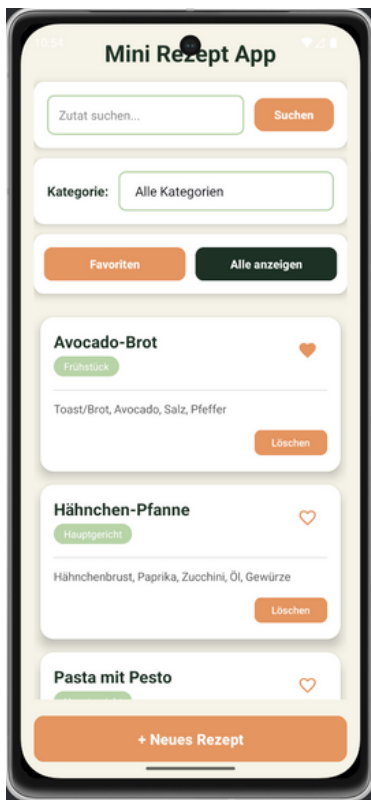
10:54

Mini Rezept App

Zutat suchen...

Suchen

Kategorie:

Alle Kategorien

Favoriten

Alle anzeigen

Avocado-Brot

Frühstück

Toast/Brot, Avocado, Salz, Pfeffer

Löschen

Hähnchen-Pfanne

Hauptgericht

Hähnchenbrust, Paprika, Zucchini, Öl, Gewürze

Löschen

Pasta mit Pesto

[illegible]

+ Neues Rezept